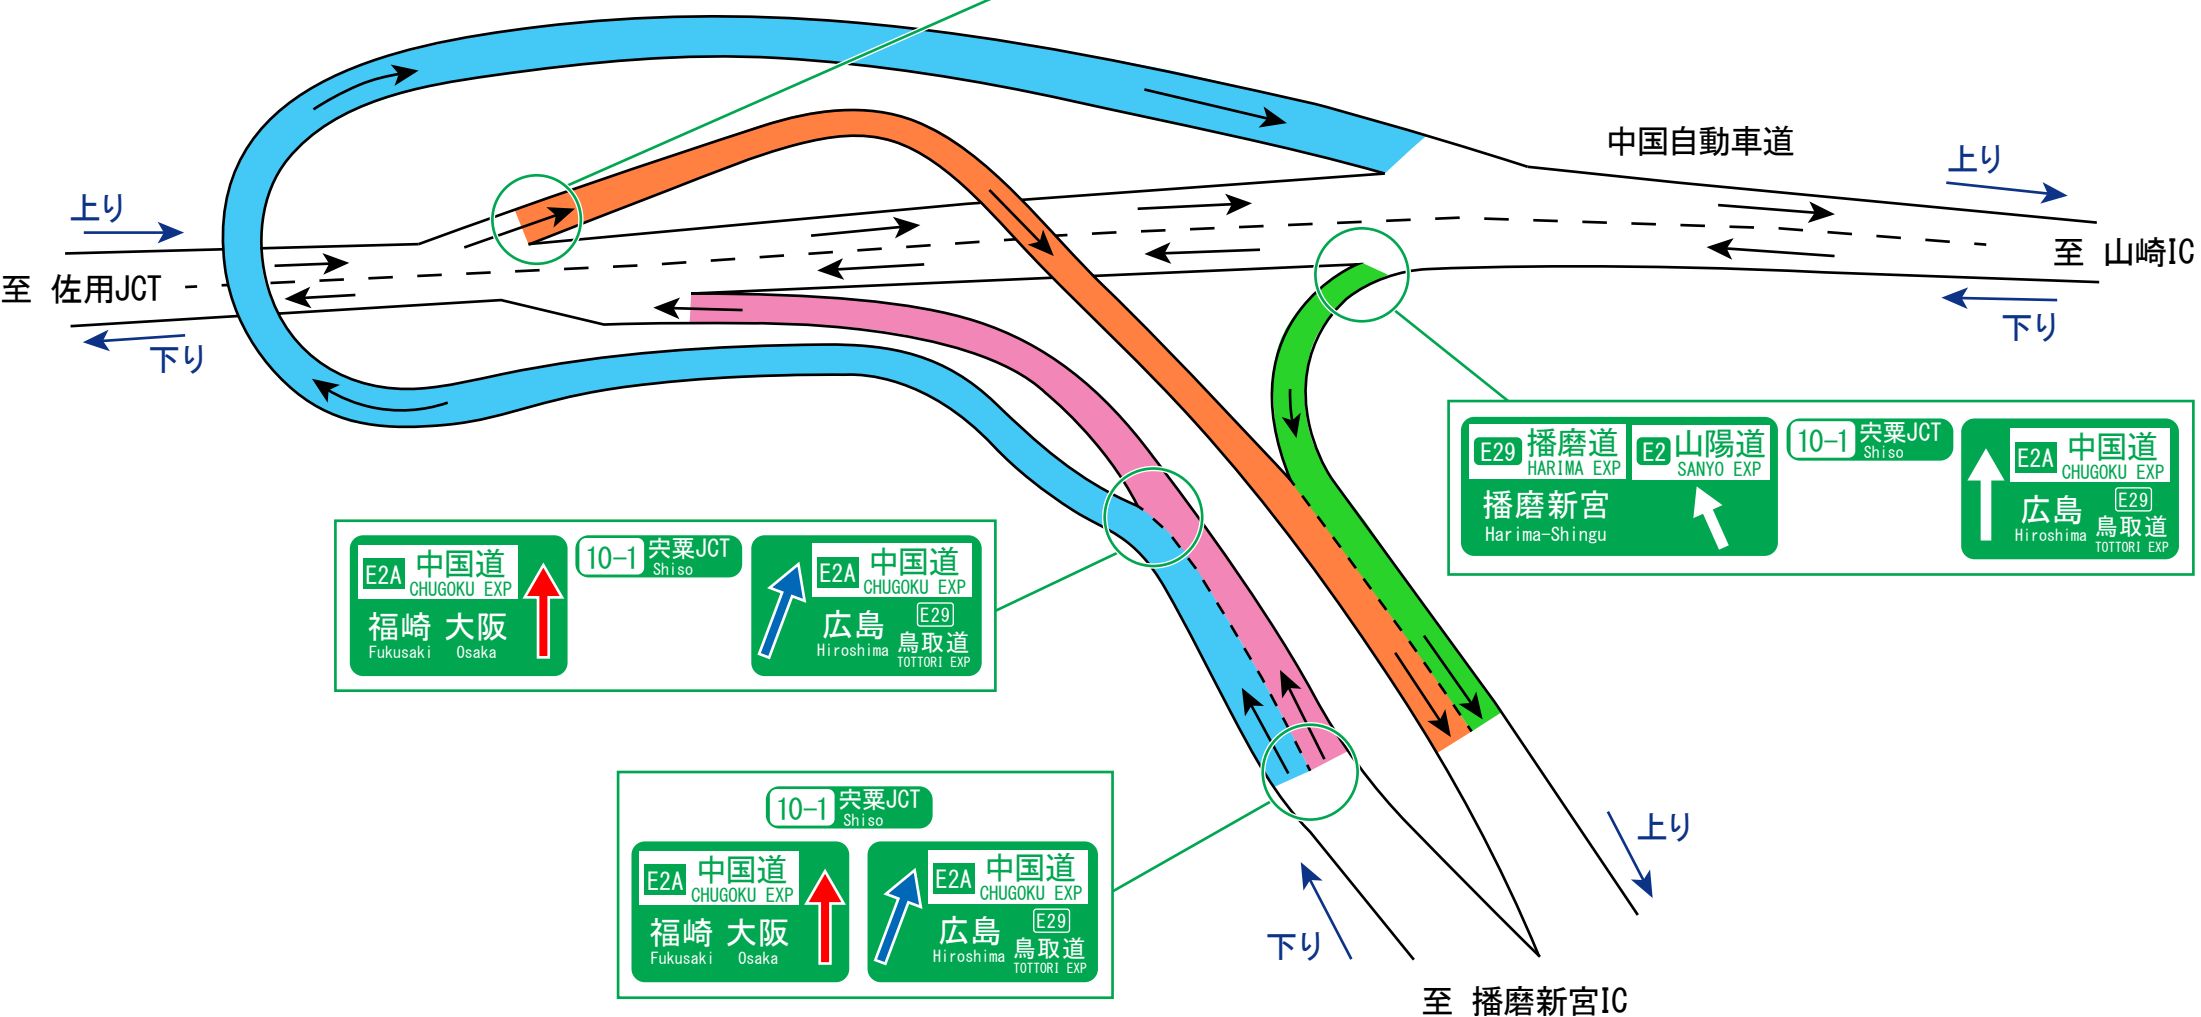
中国自動車道

上り

至 山崎IC

下り

上り

至 佐用JCT

下り

E29 播磨道 HARIMA EXP

E2 山陽道 SANYO EXP

播磨新宮 Harima-Shingu

10-1 宍粟JCT Shiso

E2A 中国道 CHUGOKU EXP

広島 Hiroshima

E29 鳥取道 TOTTORI EXP

E2A 中国道 CHUGOKU EXP

福崎 大阪 Fukusaki Osaka

10-1 宍粟JCT Shiso

E2A 中国道 CHUGOKU EXP

広島 Hiroshima

E29 鳥取道 TOTTORI EXP

10-1 宍粟JCT Shiso

E2A 中国道 CHUGOKU EXP

福崎 大阪 Fukusaki Osaka

E2A 中国道 CHUGOKU EXP

広島 Hiroshima

E29 鳥取道 TOTTORI EXP

上り

下り

至 播磨新宮IC